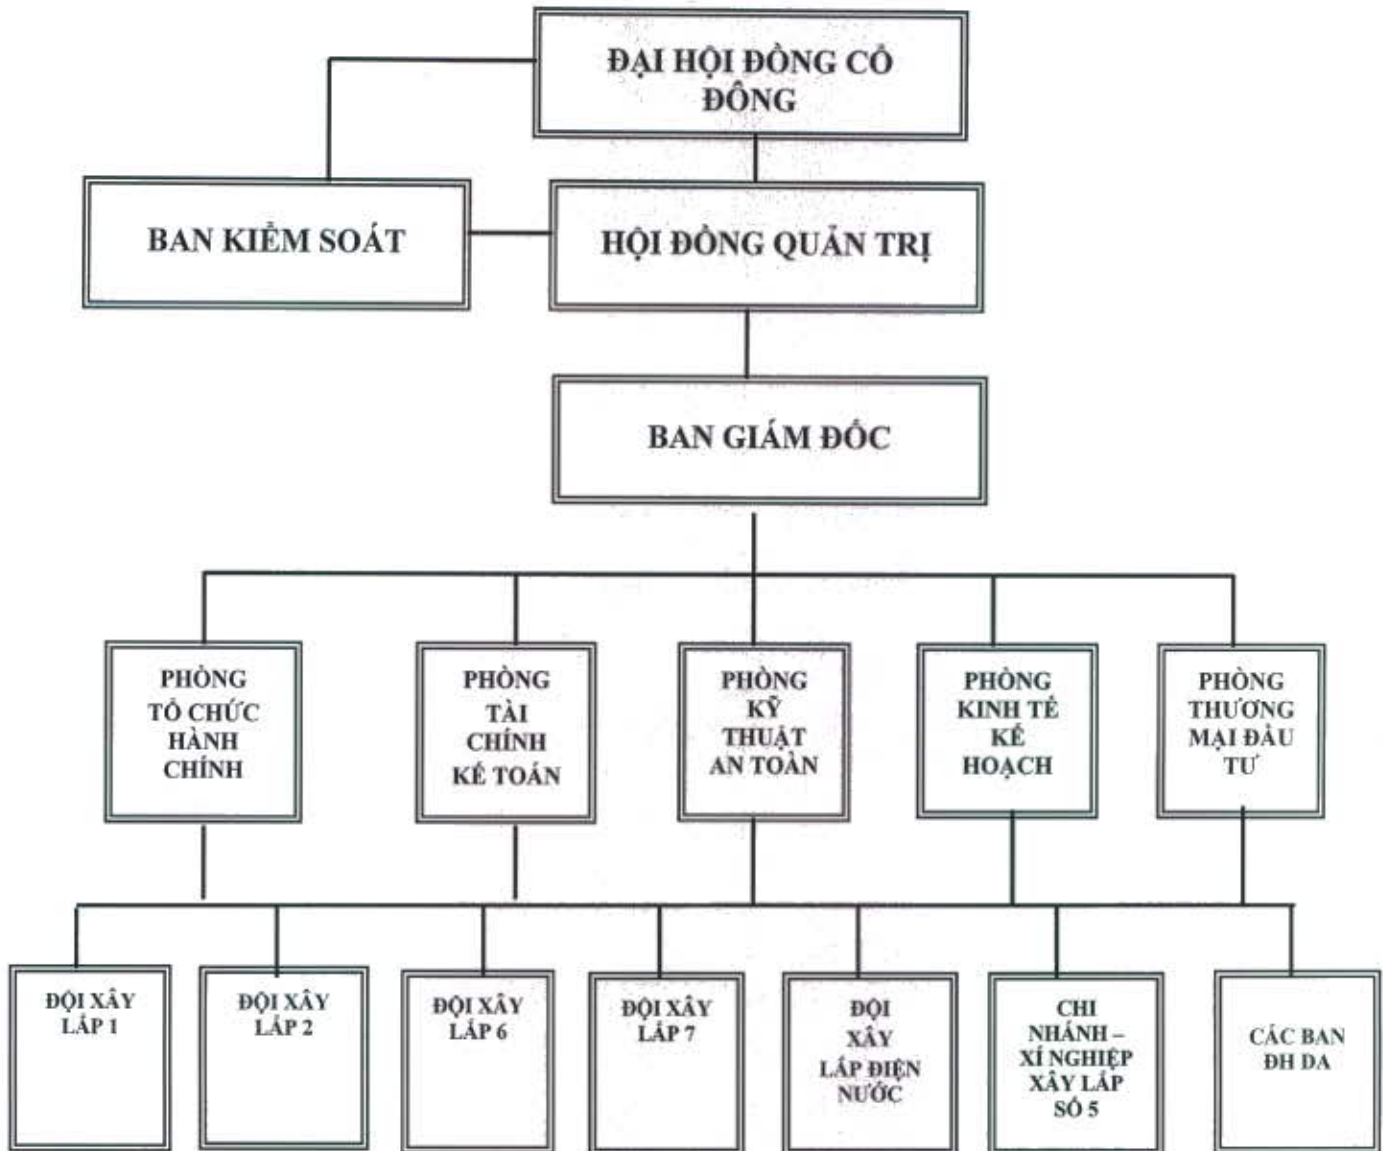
ĐẠI HỘI ĐỒNG CỔ ĐÔNG

BAN KIỂM SOÁT

HỘI ĐỒNG QUẢN TRỊ

BAN GIÁM ĐỐC

PHÒNG TỔ CHỨC HÀNH CHÍNH

PHÒNG TÀI CHÍNH KẾ TOÁN

PHÒNG KỸ THUẬT AN TOÀN

PHÒNG KINH TẾ KẾ HOẠCH

PHÒNG THƯƠNG MẠI ĐẦU TƯ

ĐỘI XÂY LẮP 1

ĐỘI XÂY LẮP 2

ĐỘI XÂY LẮP 6

ĐỘI XÂY LẮP 7

ĐỘI XÂY LẮP ĐIỆN NƯỚC

CHI NHÁNH – XÍ NGHIỆP XÂY LẮP SỐ 5

CÁC BAN ĐH DA